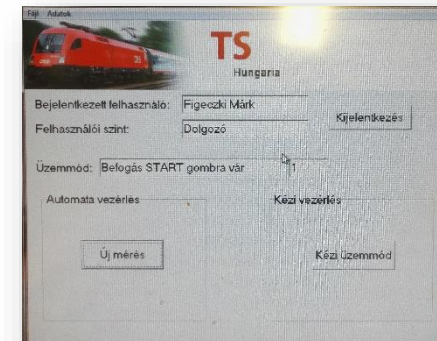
Fájl Adatok

TS
Hungaria

Bejelentkezett felhasználó: Figeczki Márk

Kijelentkezés

Felhasználói szint: Dolgozó

Üzemmód: Befogás START gombra vár

Automata vezérlés

Kézi vezérlés

Új mérés

Kézi üzemmód